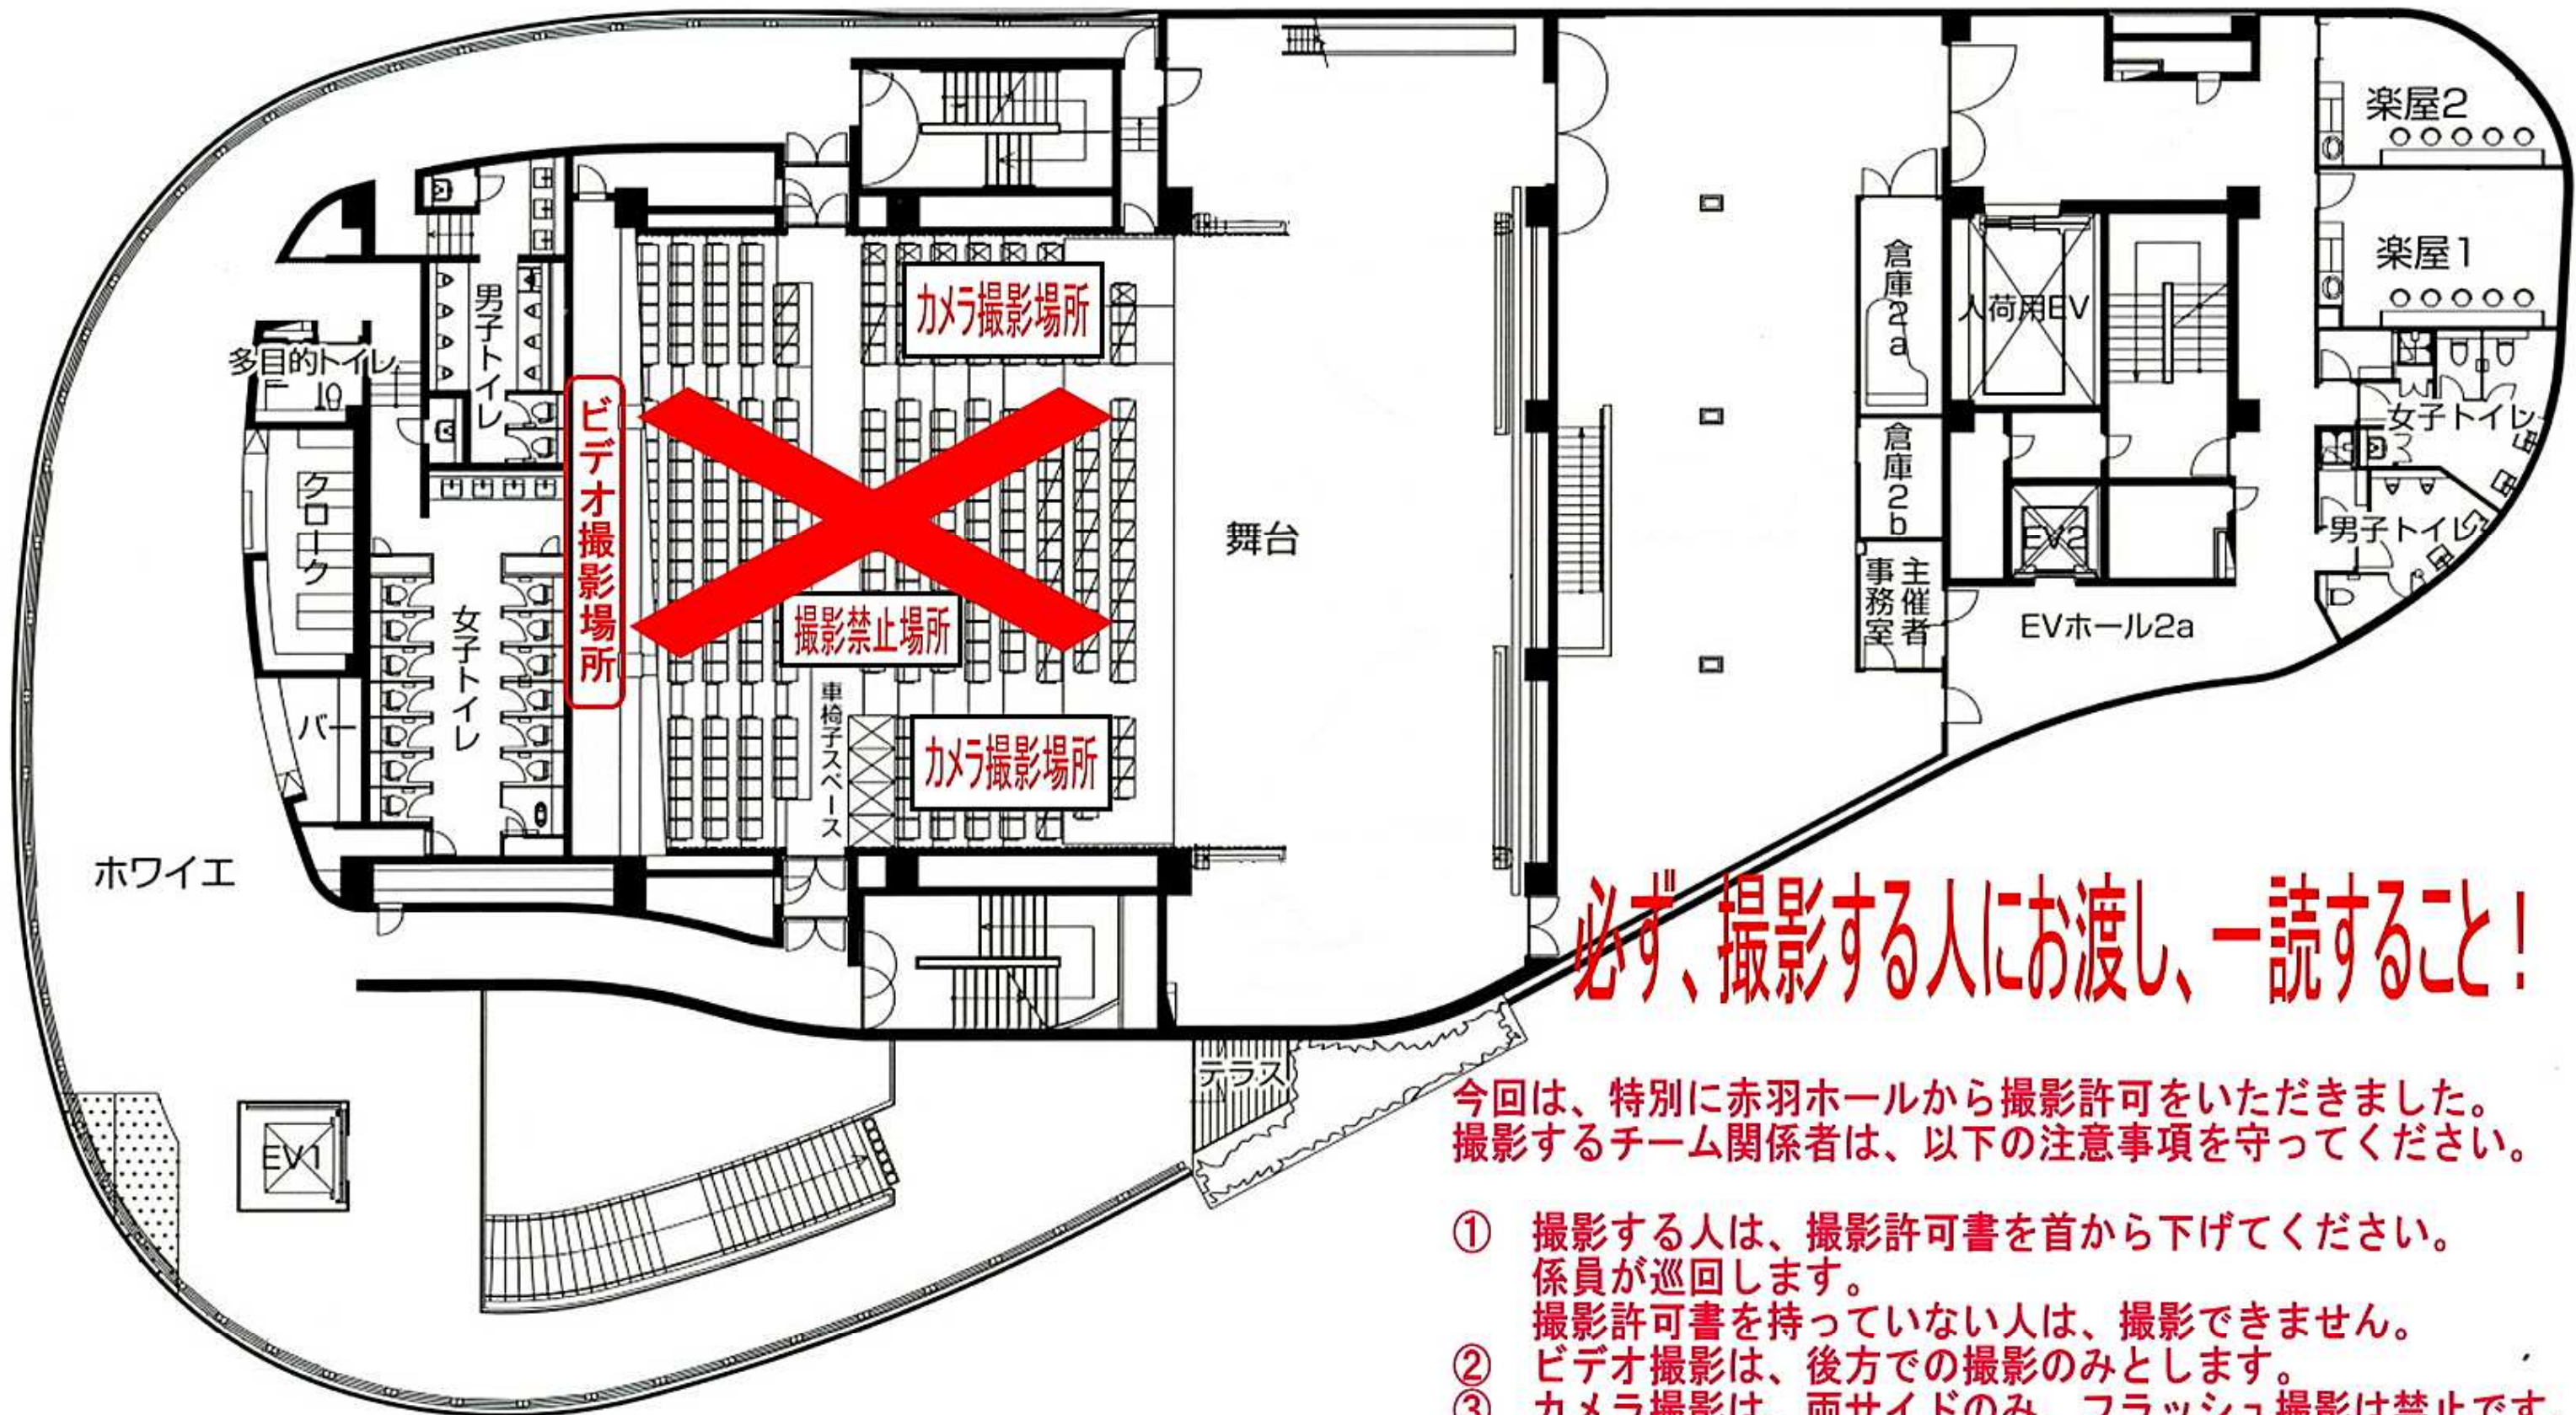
楽屋2

楽屋1

多目的トイレ

男子トイレ

カメラ撮影場所

倉庫2a

人荷用EV

ビデオ撮影場所

クローク

倉庫2b

女子トイレ

舞台

EV2

男子トイレ

主催者事務室

EVホール2a

撮影禁止場所

女子トイレ

バー

車椅子スペース

カメラ撮影場所

ホワイエ

必ず、撮影する人にお渡し、一読すること！

テラス

EV1

今回は、特別に赤羽ホールから撮影許可をいただきました。
撮影するチーム関係者は、以下の注意事項を守ってください。

① 撮影する人は、撮影許可書を首から下げてください。
係員が巡回します。
撮影許可書を持っていない人は、撮影できません。
② ビデオ撮影は、後方での撮影のみとします。
③ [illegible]